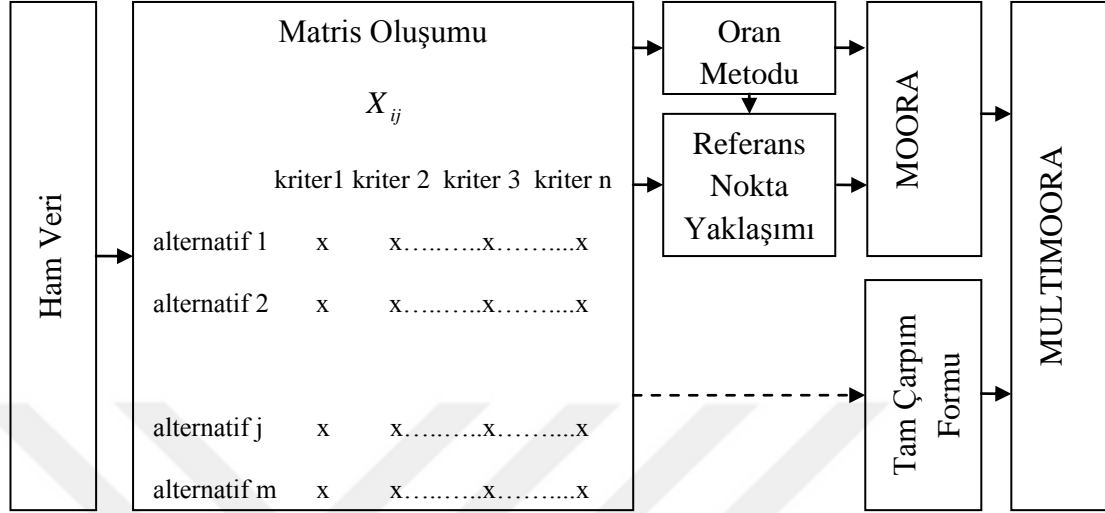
Ham Veri

Matris Oluşumu

$X_{ij}$

kriter1 kriter 2 kriter 3 kriter n

alternatif 1 x x…..…..x………....x

alternatif 2 x x…..…..x………....x

alternatif j x x…..…..x………....x

alternatif m x x…..…..x………....x

Oran Metodu

Referans Nokta Yaklaşımı

MOORA

Tam Çarpım Formu

MULTIMOORA